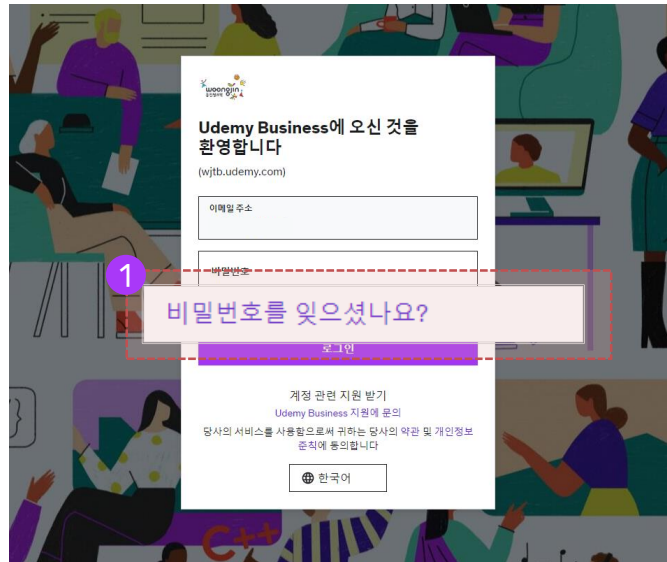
woongjin

Udemy Business에 오신 것을 환영합니다

(wjtb.udemy.com)

이메일 주소

비밀번호

1

비밀번호를 잊으셨나요?

로그인

계정 관련 지원 받기

Udemy Business 지원에 문의

당사의 서비스를 사용함으로써 귀하는 당사의 약관 및 개인정보 준칙에 동의합니다

한국어

C++